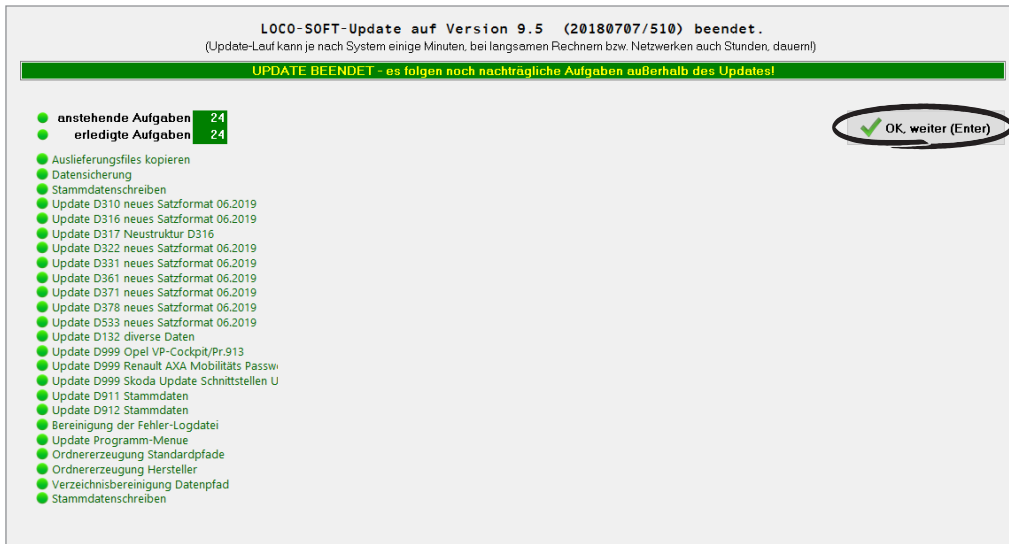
LOCO-SOFT-Update auf Version 9.5 (20180707/510) beendet.
(Update-Lauf kann je nach System einige Minuten, bei langsamen Rechnern bzw. Netzwerken auch Stunden, dauern!)

UPDATE BEENDET - es folgen noch nachträgliche Aufgaben außerhalb des Updates!

anstehende Aufgaben 24
erledigte Aufgaben 24

OK, weiter (Enter)

Auslieferungsfiles kopieren
Datensicherung
Stammdatenschreiben
Update D310 neues Satzformat 06.2019
Update D316 neues Satzformat 06.2019
Update D317 Neustruktur D316
Update D322 neues Satzformat 06.2019
Update D331 neues Satzformat 06.2019
Update D361 neues Satzformat 06.2019
Update D371 neues Satzformat 06.2019
Update D378 neues Satzformat 06.2019
Update D533 neues Satzformat 06.2019
Update D132 diverse Daten
Update D999 Opel VP-Cockpit/Pr.913
Update D999 Renault AXA Mobilitäts Passw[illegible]
Update D999 Skoda Update Schnittstellen U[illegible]
Update D911 Stammdaten
Update D912 Stammdaten
Bereinigung der Fehler-Logdatei
Update Programm-Menue
Ordnererzeugung Standardpfade
Ordnererzeugung Hersteller
Verzeichnisbereinigung Datenpfad
Stammdatenschreiben